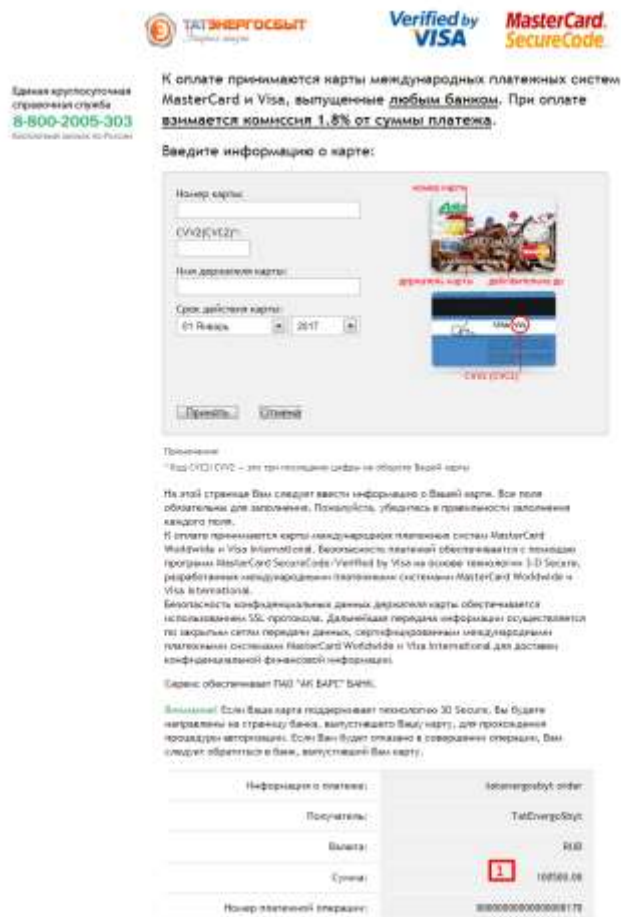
ТАТЭНЕРГОСБЫТ

Verified by VISA

MasterCard. SecureCode.

Единая круглосуточная справочная служба
8-800-2005-303
Бесплатный звонок по России

К оплате принимаются карты международных платежных систем MasterCard и Visa, выпущенные любым банком. При оплате взимается комиссия 1.8% от суммы платежа.

Введите информацию о карте:

Номер карты:

CVV2/CVC2*:

Имя держателя карты:

Срок действия карты:
01 Январь
2017

номер карты
держатель карты
действительна до
CVV2 (CVC2)

Принять
Отмена

Примечание
* Код CVC2/CVV2 – это три последние цифры на обороте Вашей карты

На этой странице Вам следует ввести информацию о Вашей карте. Все поля обязательны для заполнения. Пожалуйста, убедитесь в правильности заполнения каждого поля.
К оплате принимаются карты международных платежных систем MasterCard Worldwide и Visa International. Безопасность платежей обеспечивается с помощью программ MasterCard SecureCode/Verified by Visa на основе технологии 3-D Secure, разработанных международными платежными системами MasterCard Worldwide и Visa International.
Безопасность конфиденциальных данных держателя карты обеспечивается использованием SSL-протокола. Дальнейшая передача информации осуществляется по закрытым сетям передачи данных, сертифицированным международными платежными системами MasterCard Worldwide и Visa International для доставки конфиденциальной финансовой информации.

Сервис обеспечивает ПАО "АК БАРС" БАНК.

Внимание! Если Ваша карта поддерживает технологию 3D Secure, Вы будете направлены на страницу банка, выпустившего Вашу карту, для прохождения процедуры авторизации. Если Вам будет отказано в совершении операции, Вам следует обратиться в банк, выпустивший Вам карту.

| | |
|---|---|
| Информация о платеже: | tatenergosbyt order |
| Получатель: | TatEnergoSbyt |
| Валюта: | RUB |
| Сумма: | 1 100500.00 |
| Номер платежной операции: | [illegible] |